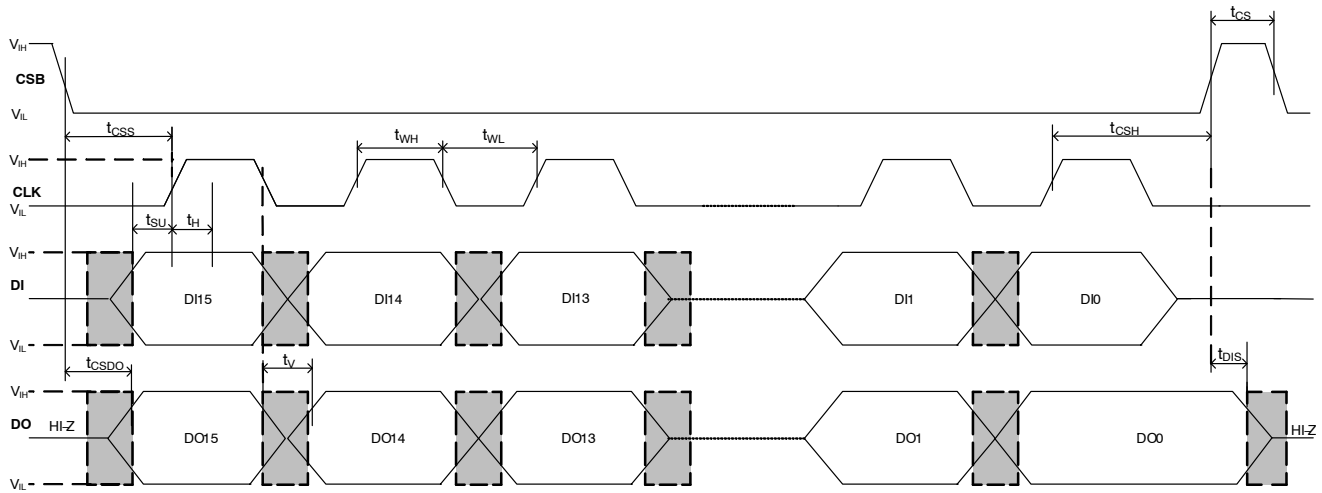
$t_{CS}$
$V_{IH}$
CSB
$V_{IL}$
$t_{CSS}$
$t_{WH}$
$t_{WL}$
$t_{CSH}$
$V_{IH}$
CLK
$V_{IL}$
$t_{SU}$
$t_H$
$V_{IH}$
DI
DI15
DI14
DI13
DI1
DI0
$V_{IL}$
$t_{CSDO}$
$t_V$
$t_{DIS}$
$V_{IH}$
DO
HI-Z
DO15
DO14
DO13
DO1
DO0
HI-Z
$V_{IL}$